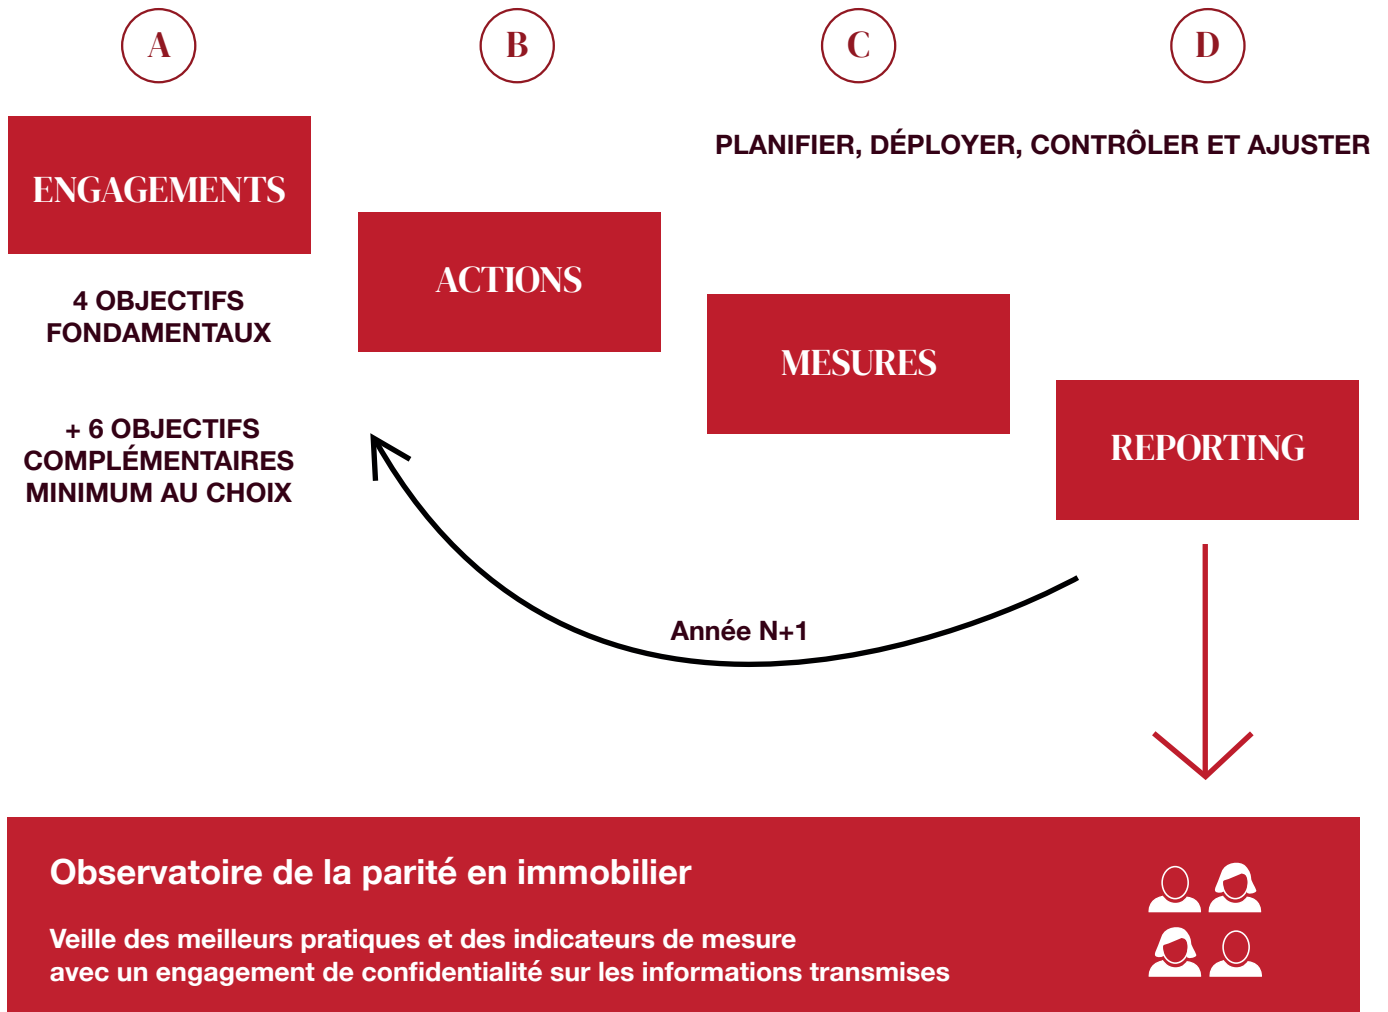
A

B

C

D

ENGAGEMENTS

PLANIFIER, DÉPLOYER, CONTRÔLER ET AJUSTER

4 OBJECTIFS FONDAMENTAUX

ACTIONS

MESURES

+ 6 OBJECTIFS COMPLÉMENTAIRES MINIMUM AU CHOIX

REPORTING

Année N+1

Observatoire de la parité en immobilier

Veille des meilleurs pratiques et des indicateurs de mesure
avec un engagement de confidentialité sur les informations transmises